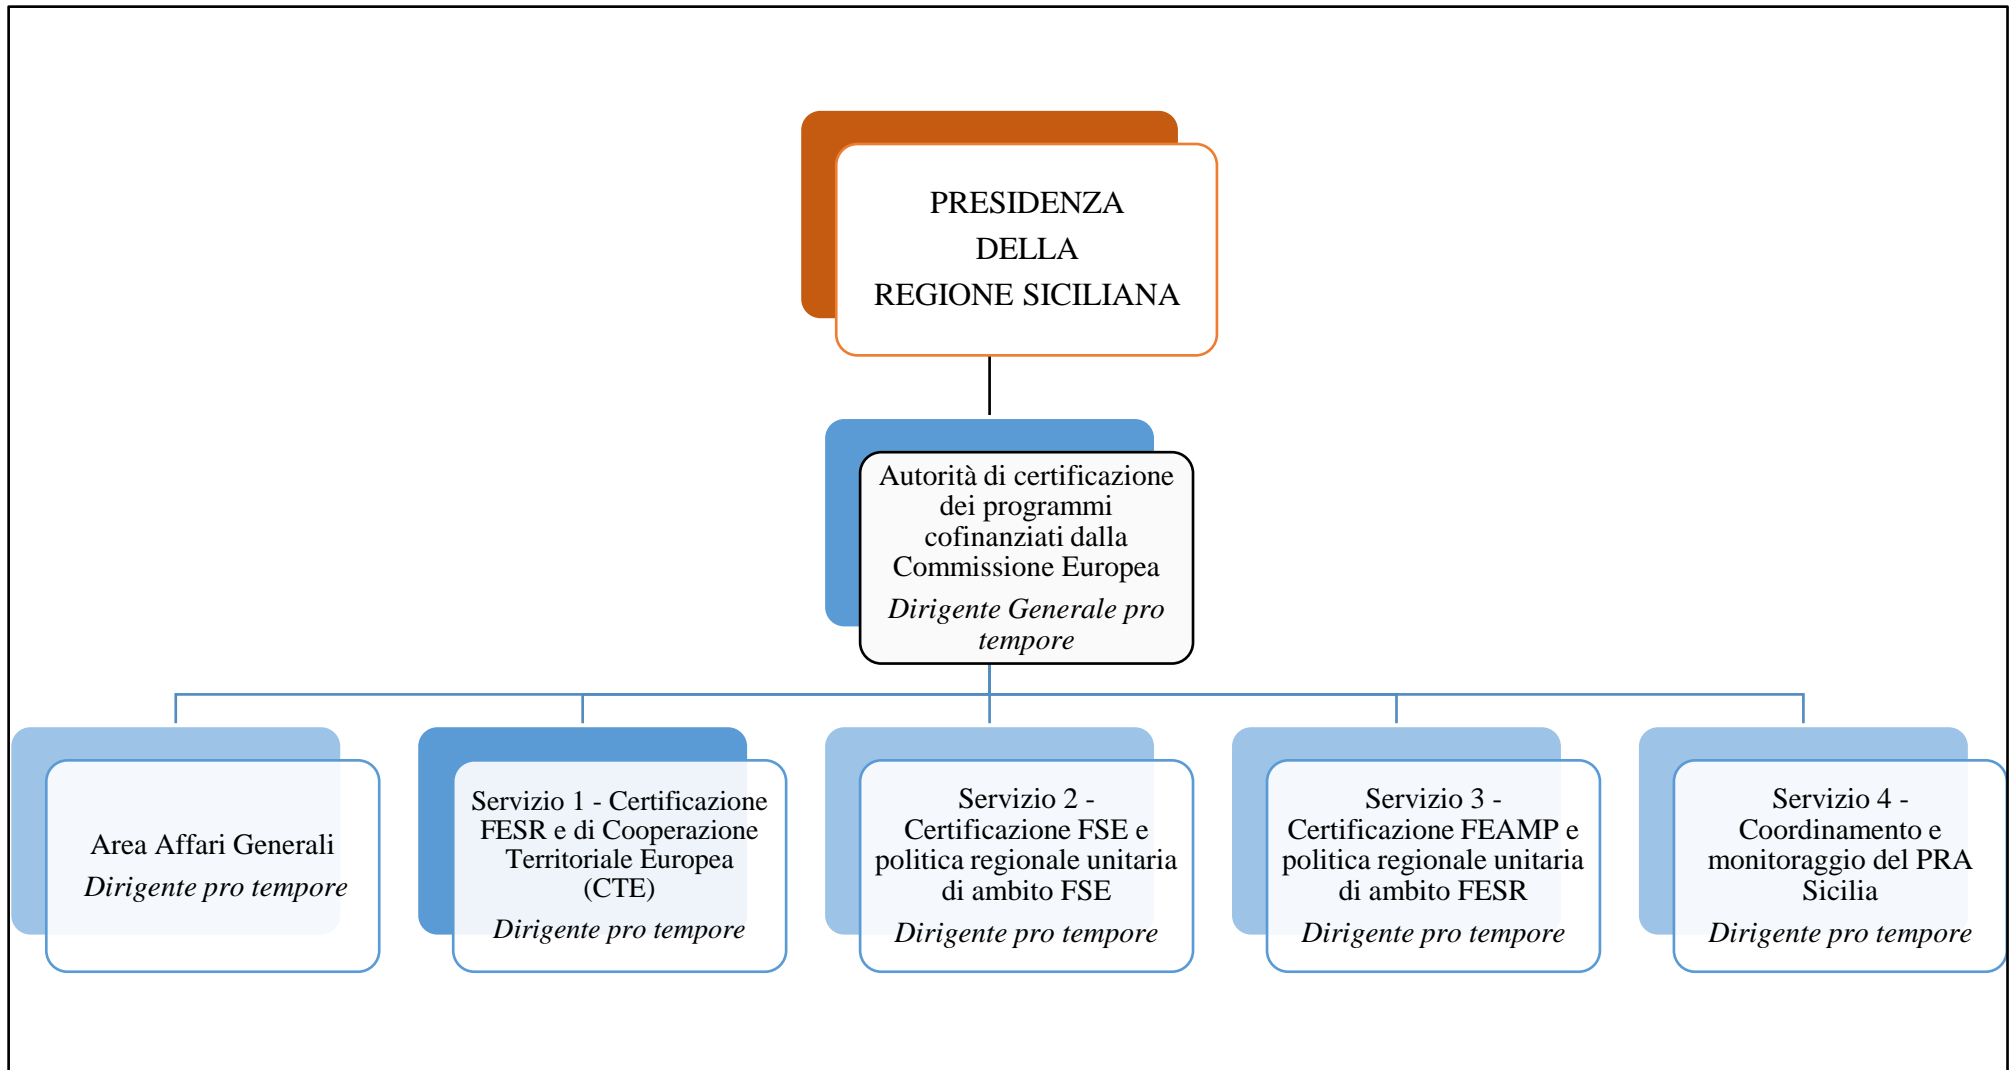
PRESIDENZA
DELLA
REGIONE SICILIANA

Autorità di certificazione dei programmi cofinanziati dalla Commissione Europea
*Dirigente Generale pro tempore*

Area Affari Generali
*Dirigente pro tempore*

Servizio 1 - Certificazione FESR e di Cooperazione Territoriale Europea (CTE)
*Dirigente pro tempore*

Servizio 2 - Certificazione FSE e politica regionale unitaria di ambito FSE
*Dirigente pro tempore*

Servizio 3 - Certificazione FEAMP e politica regionale unitaria di ambito FESR
*Dirigente pro tempore*

Servizio 4 - Coordinamento e monitoraggio del PRA Sicilia
*Dirigente pro tempore*